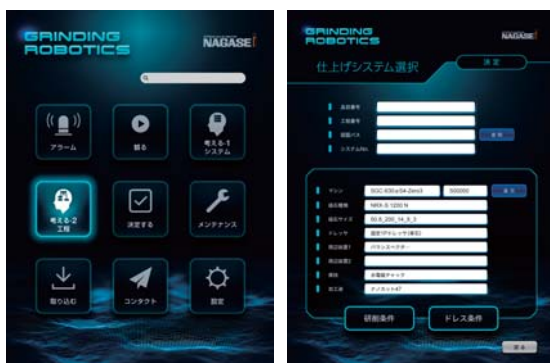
GRINDING ROBOTICS

NAGASE

アラーム

観る

考える-1 システム

考える-2 工程

決定する

メンテナンス

取り込む

コンタクト

設定

GRINDING ROBOTICS

NAGASE

仕上げシステム選択

決定

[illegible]

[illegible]

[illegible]

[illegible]

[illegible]

マシン

SGC-630 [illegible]

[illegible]

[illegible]

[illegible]

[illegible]

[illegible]

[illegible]

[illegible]

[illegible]

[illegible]

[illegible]

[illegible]

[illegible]

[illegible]

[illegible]

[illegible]

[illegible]

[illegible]

研削条件

ドレス条件

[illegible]